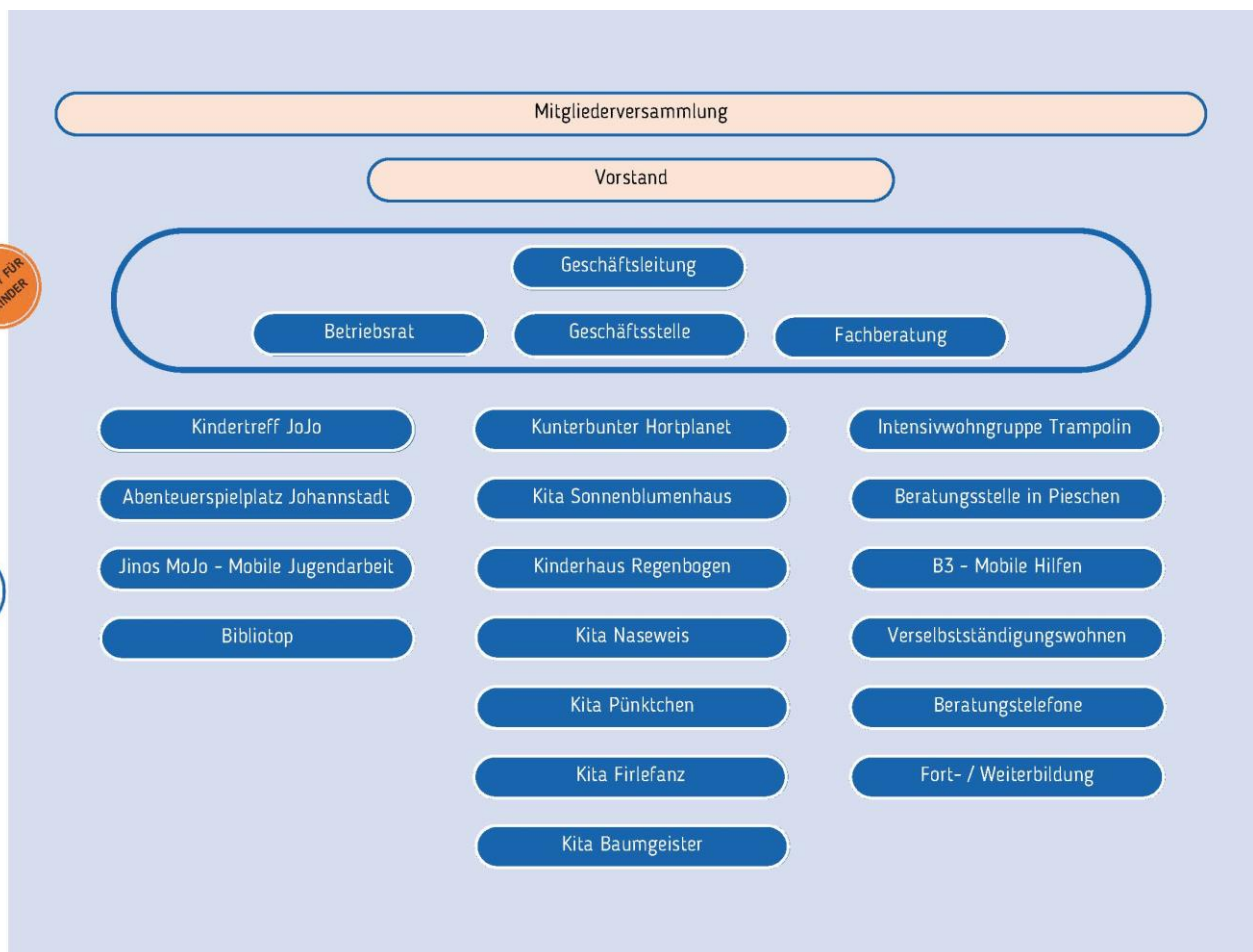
Mitgliederversammlung

Vorstand

Geschäftsleitung

Betriebsrat

Geschäftsstelle

Fachberatung

Kindertreff JoJo

Abenteuerspielplatz Johannstadt

Jinos MoJo - Mobile Jugendarbeit

Bibliotop

Kunterbunter Hortplanet

Kita Sonnenblumenhaus

Kinderhaus Regenbogen

Kita Naseweis

Kita Pünktchen

Kita Firlefanz

Kita Baumgeister

Intensivwohngruppe Trampolin

Beratungsstelle in Pieschen

B3 - Mobile Hilfen

Verselbstständigungswohnen

Beratungstelefone

Fort- / Weiterbildung

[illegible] FÜR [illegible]INDER